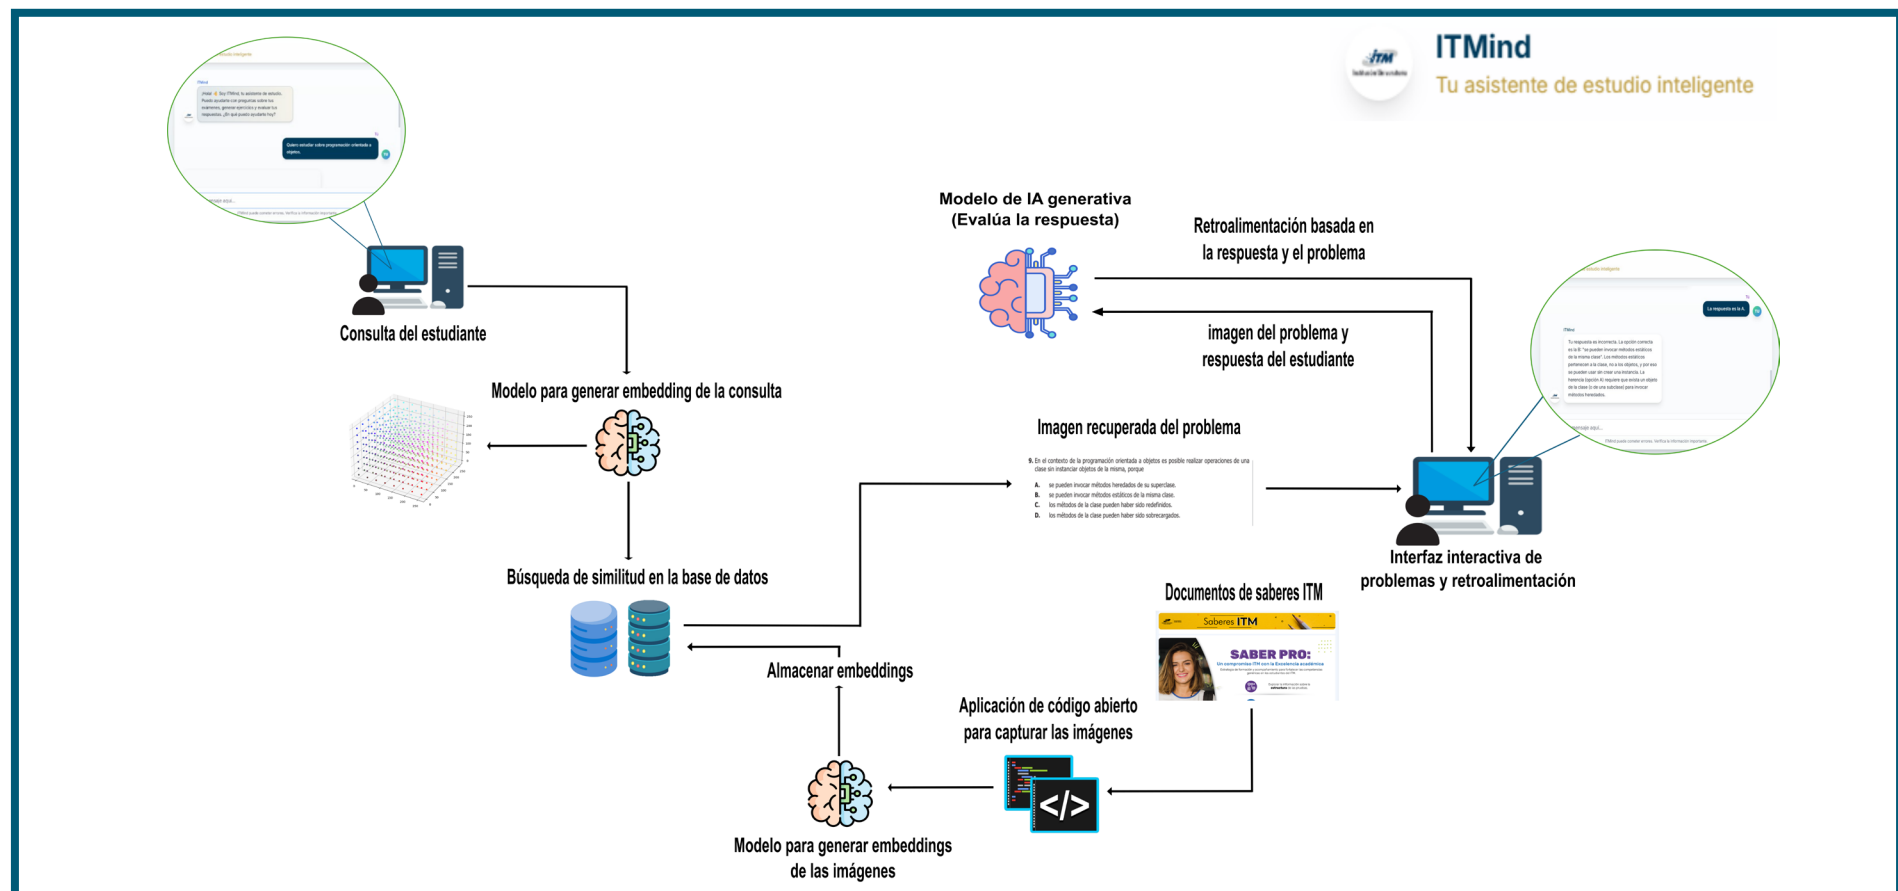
ITMind
Tu asistente de estudio inteligente

¡Hola! 👋 Soy ITMind, tu asistente de estudio. Puedo ayudarte con preguntas sobre los exámenes, generar ejercicios y evaluar tus respuestas. ¿En qué puedo ayudarte hoy?

Quiero estudiar sobre programación orientada a objetos.

Consulta del estudiante

Modelo para generar embedding de la consulta

Búsqueda de similitud en la base de datos

Modelo de IA generativa
(Evalúa la respuesta)

Retroalimentación basada en la respuesta y el problema

imagen del problema y respuesta del estudiante

Imagen recuperada del problema

9. En el contexto de la programación orientada a objetos es posible realizar operaciones de una clase sin instanciar objetos de la misma, porque
A. se pueden invocar métodos heredados de su superclase.
B. se pueden invocar métodos estáticos de la misma clase.
C. los métodos de la clase pueden haber sido redefinidos.
D. los métodos de la clase pueden haber sido sobrecargados.

La respuesta es la A.

Tu respuesta es incorrecta. La opción correcta es la B: "se pueden invocar métodos estáticos de la misma clase". Los métodos estáticos pertenecen a la clase, no a los objetos, y por eso se pueden usar sin crear una instancia. La herencia (opción A) requiere que exista un objeto de la clase (o de una subclase) para invocar métodos heredados.

Interfaz interactiva de problemas y retroalimentación

Documentos de saberes ITM

Saberes ITM
SABER PRO:
Un compromiso ITM con la Excelencia académica

Almacenar embeddings

Aplicación de código abierto para capturar las imágenes

Modelo para generar embeddings de las imágenes